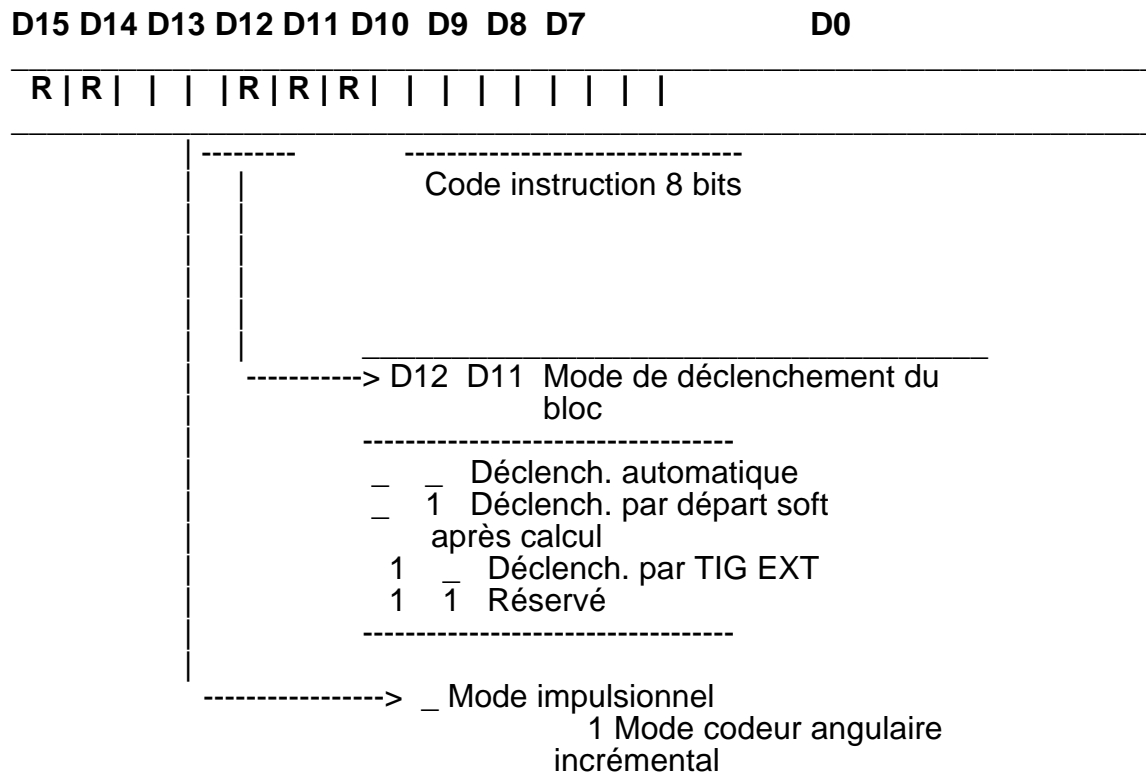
D15 D14 D13 D12 D11 D10 D9 D8 D7 D0

R | R | | | | R | R | R | | | | | | | | |

--------- -------------------------------
Code instruction 8 bits

-----------> D12 D11 Mode de déclenchement du bloc
-----------------------------------
_ _ Déclench. automatique
_ 1 Déclench. par départ soft après calcul
1 _ Déclench. par TIG EXT
1 1 Réservé
-----------------------------------

----------------> _ Mode impulsionnel
1 Mode codeur angulaire incrémental